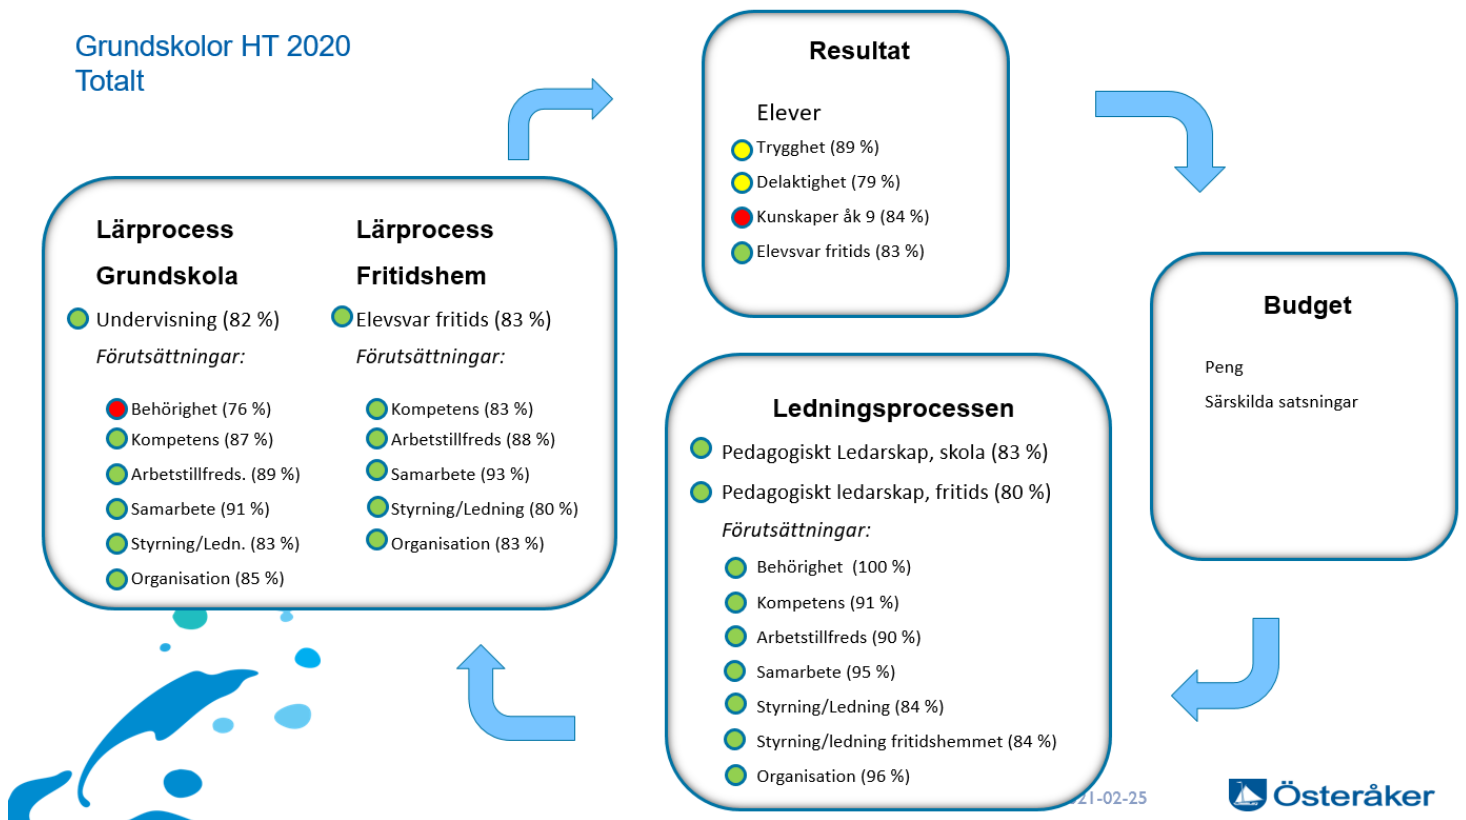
Grundskolor HT 2020
Totalt

Resultat

Elever
Trygghet (89 %)
Delaktighet (79 %)
Kunskaper åk 9 (84 %)
Elevsvar fritids (83 %)

Lärprocess Grundskola
Undervisning (82 %)
Förutsättningar:
Behörighet (76 %)
Kompetens (87 %)
Arbetstillfreds. (89 %)
Samarbete (91 %)
Styrning/Ledn. (83 %)
Organisation (85 %)

Lärprocess Fritidshem
Elevsvar fritids (83 %)
Förutsättningar:
Kompetens (83 %)
Arbetstillfreds (88 %)
Samarbete (93 %)
Styrning/Ledning (80 %)
Organisation (83 %)

Budget
Peng
Särskilda satsningar

Ledningsprocessen
Pedagogiskt Ledarskap, skola (83 %)
Pedagogiskt ledarskap, fritids (80 %)
Förutsättningar:
Behörighet (100 %)
Kompetens (91 %)
Arbetstillfreds (90 %)
Samarbete (95 %)
Styrning/Ledning (84 %)
Styrning/ledning fritidshemmet (84 %)
Organisation (96 %)

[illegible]21-02-25
Österåker